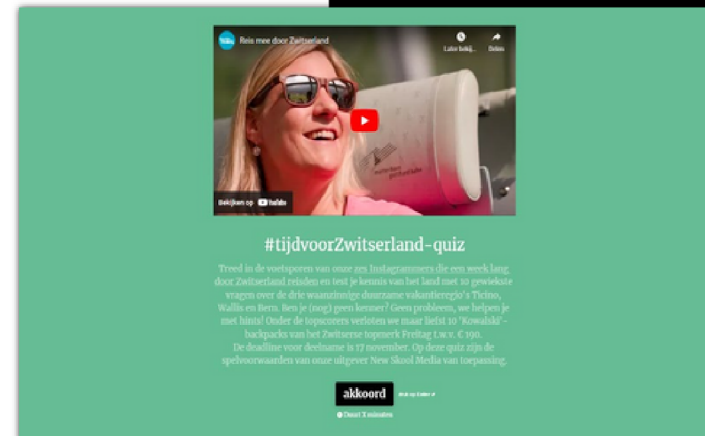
Reis mee door Zwitserland

Later bekijken

Delen

Bekijken op YouTube

#tijdvoorZwitserland-quiz

Treed in de voetsporen van onze zes Instagrammers die een week lang door Zwitserland reisden en test je kennis van het land met 10 gewiekste vragen over de drie waanzinnige duurzame vakantieregio's Ticino, Wallis en Bern. Ben je (nog) geen kenner? Geen probleem, we helpen je met hints! Onder de topscorers verloten we maar liefst 10 'Kowalski'-backpacks van het Zwitserse topmerk Freitag t.w.v. € 190.

De deadline voor deelname is 17 november. Op deze quiz zijn de spelvoorwaarden van onze uitgever New Skool Media van toepassing.

akkoord

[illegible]

Duurt 3 minuten